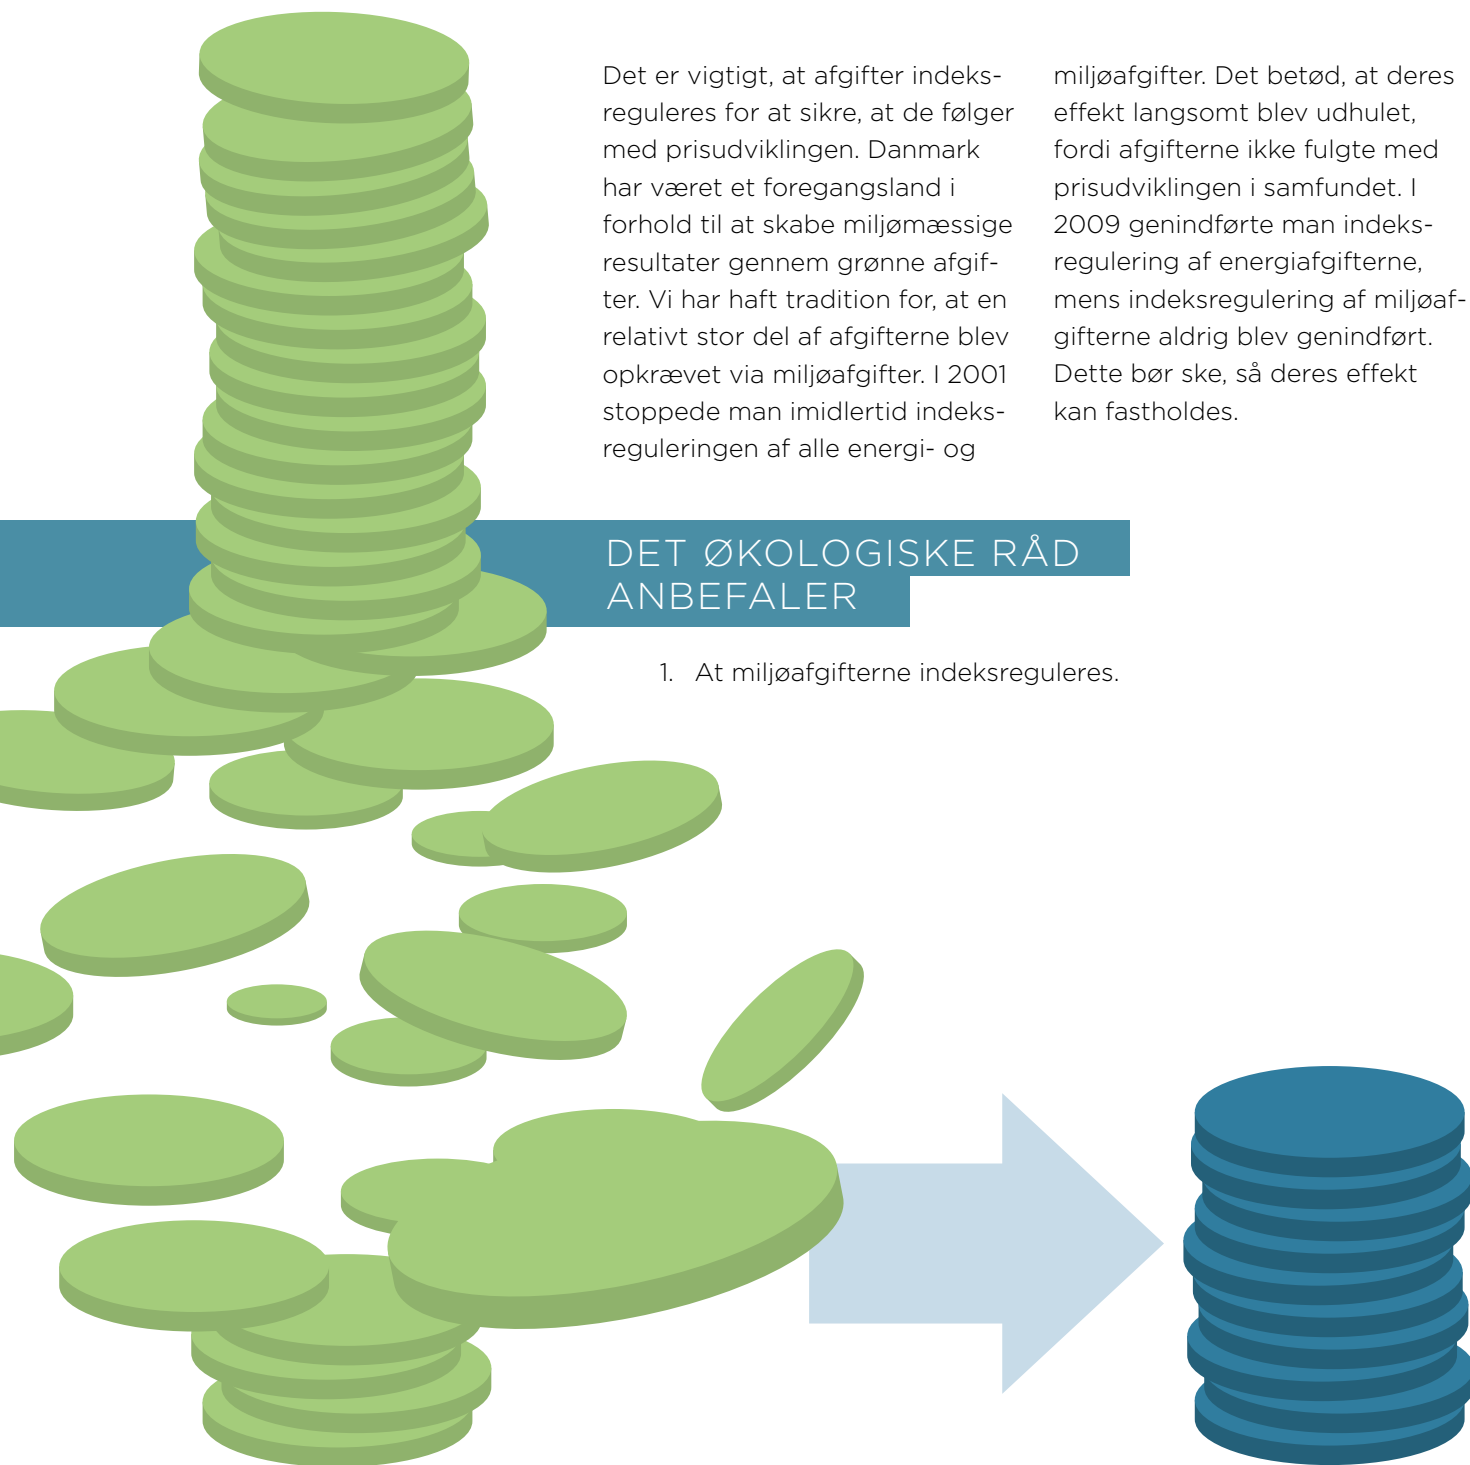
Det er vigtigt, at afgifter indeksreguleres for at sikre, at de følger med prisudviklingen. Danmark har været et foregangsland i forhold til at skabe miljømæssige resultater gennem grønne afgifter. Vi har haft tradition for, at en relativt stor del af afgifterne blev opkrævet via miljøafgifter. I 2001 stoppede man imidlertid indeksreguleringen af alle energi- og miljøafgifter. Det betød, at deres effekt langsomt blev udhulet, fordi afgifterne ikke fulgte med prisudviklingen i samfundet. I 2009 genindførte man indeksregulering af energiafgifterne, mens indeksregulering af miljøafgifterne aldrig blev genindført. Dette bør ske, så deres effekt kan fastholdes.

DET ØKOLOGISKE RÅD ANBEFALER

1. At miljøafgifterne indeksreguleres.